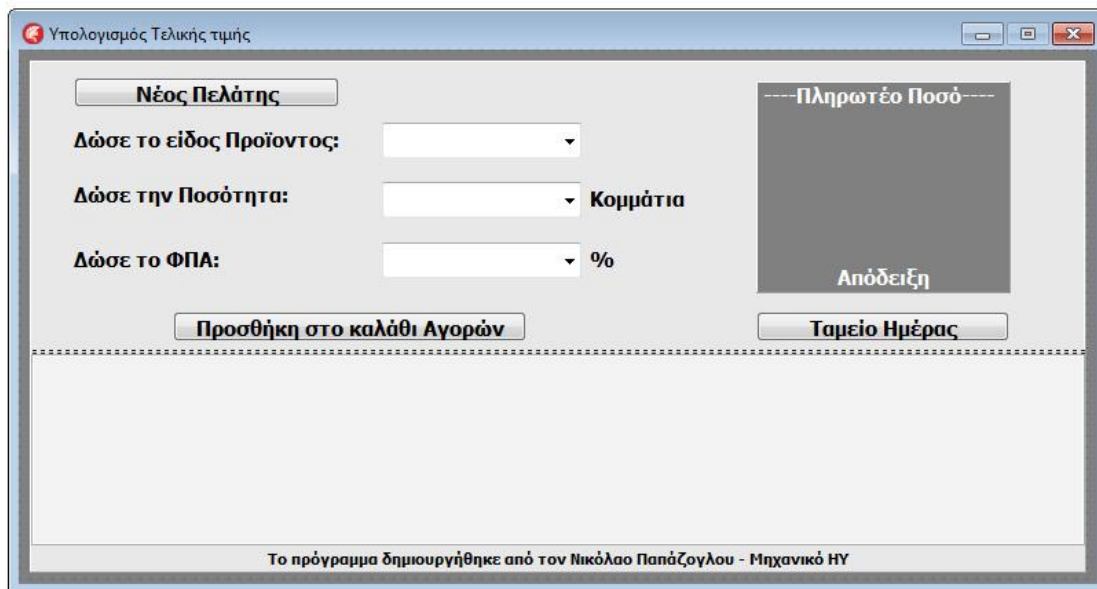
Υπολογισμός Τελικής τιμής

Νέος Πελάτης

Δώσε το είδος Προϊοντος:

Δώσε την Ποσότητα:

Κομμάτια

Δώσε το ΦΠΑ:

%

----Πληρωτέο Ποσό----

Απόδειξη

Προσθήκη στο καλάθι Αγορών

Ταμείο Ημέρας

Το πρόγραμμα δημιουργήθηκε από τον Νικόλαο Παπάζογλου - Μηχανικό ΗΥ